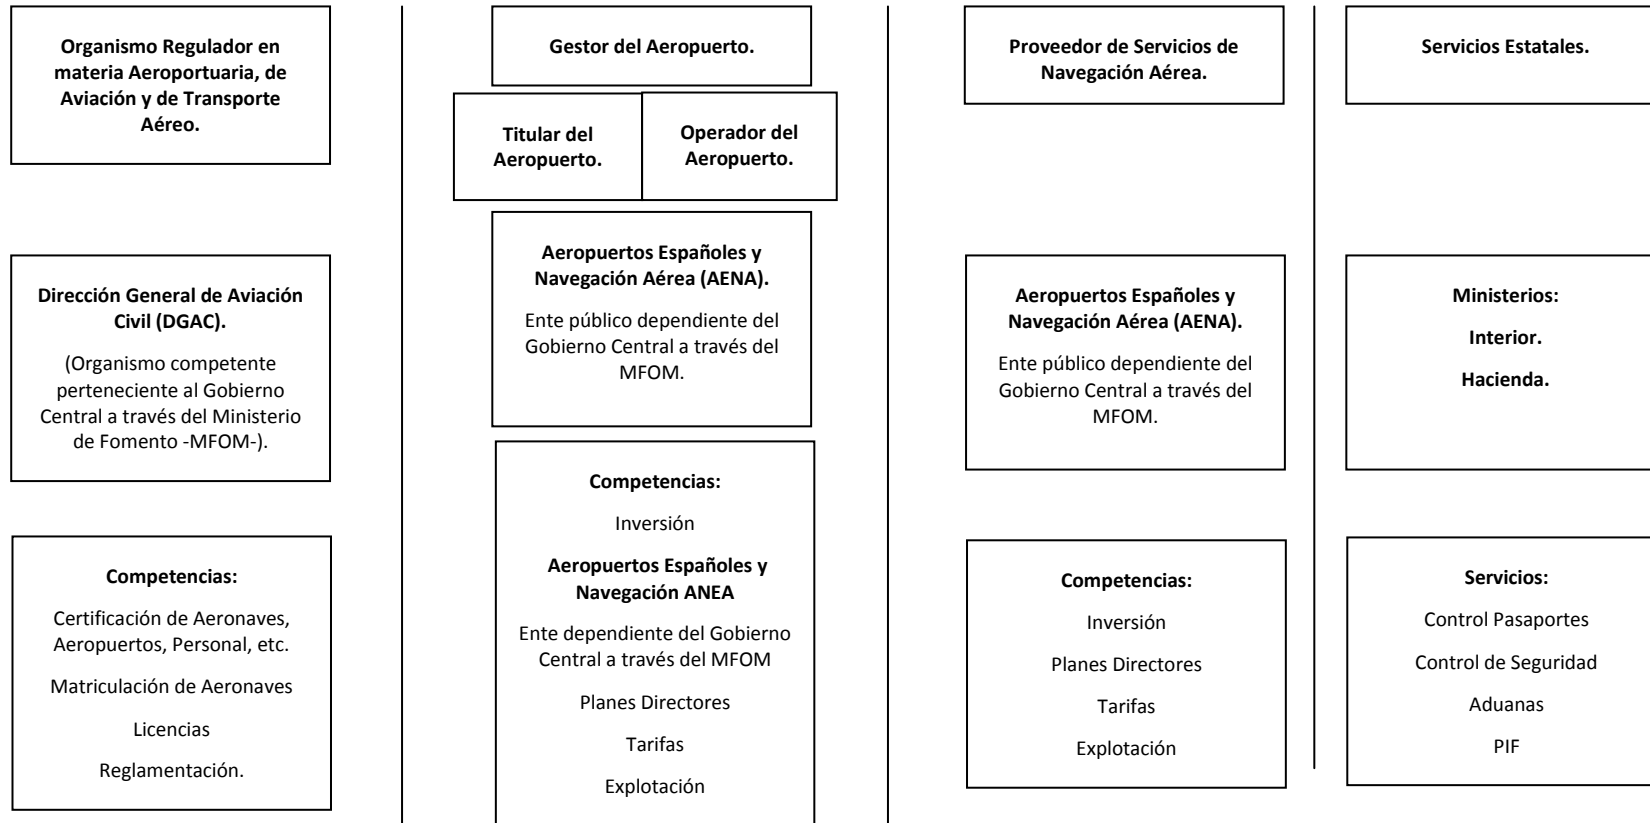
Organismo Regulador en materia Aeroportuaria, de Aviación y de Transporte Aéreo.

Dirección General de Aviación Civil (DGAC).

(Organismo competente perteneciente al Gobierno Central a través del Ministerio de Fomento -MFOM-).

Competencias:

Certificación de Aeronaves, Aeropuertos, Personal, etc.

Matriculación de Aeronaves

Licencias

Reglamentación.

Gestor del Aeropuerto.

Titular del Aeropuerto.

Operador del Aeropuerto.

Aeropuertos Españoles y Navegación Aérea (AENA).

Ente público dependiente del Gobierno Central a través del MFOM.

Competencias:

Inversión

Aeropuertos Españoles y Navegación ANEA

Ente dependiente del Gobierno Central a través del MFOM

Planes Directores

Tarifas

Explotación

Proveedor de Servicios de Navegación Aérea.

Aeropuertos Españoles y Navegación Aérea (AENA).

Ente público dependiente del Gobierno Central a través del MFOM.

Competencias:

Inversión

Planes Directores

Tarifas

Explotación

Servicios Estatales.

Ministerios:

Interior.

Hacienda.

Servicios:

Control Pasaportes

Control de Seguridad

Aduanas

PIF